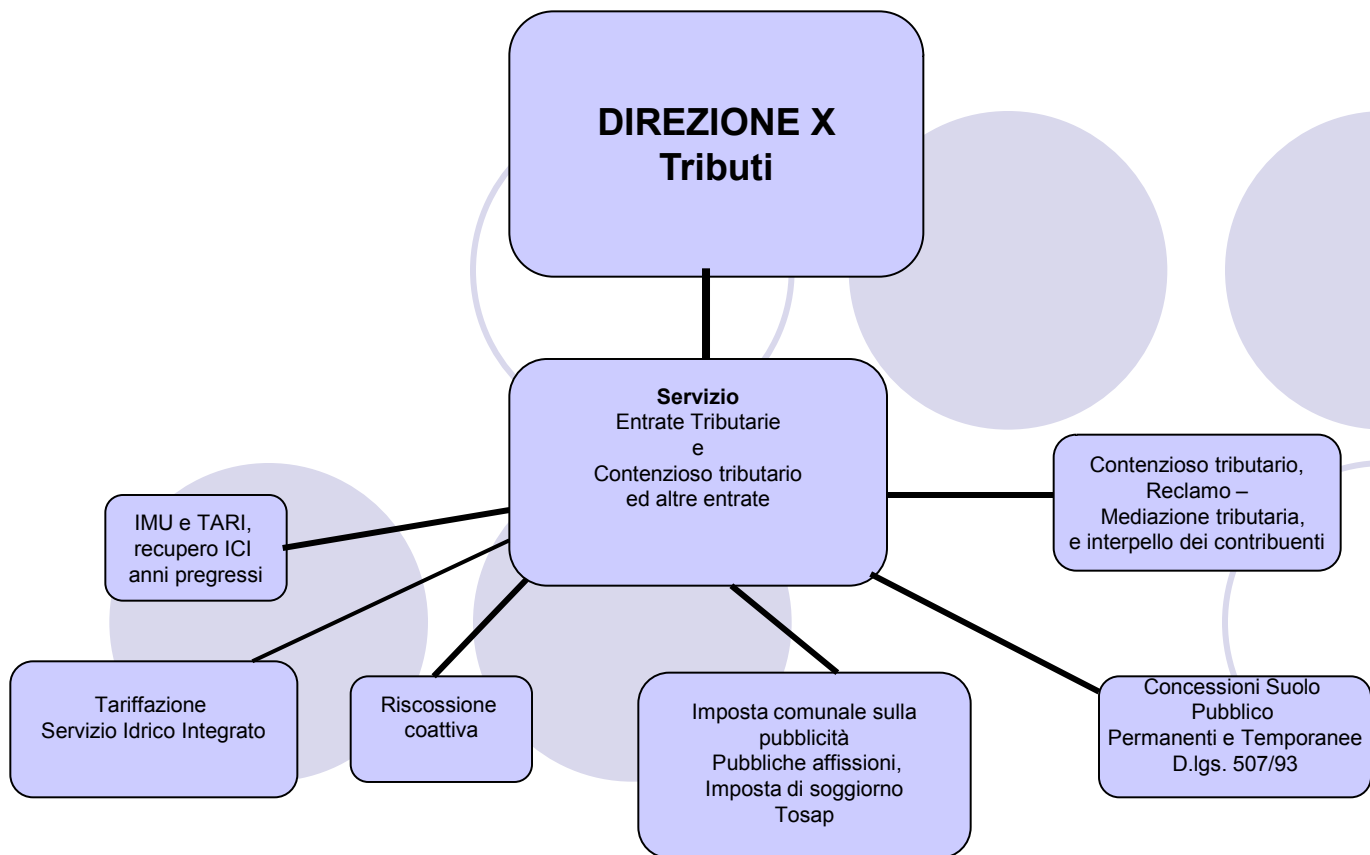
DIREZIONE X
Tributi

Servizio
Entrate Tributarie
e
Contenzioso tributario
ed altre entrate

IMU e TARI, recupero ICI anni pregressi

Contenzioso tributario, Reclamo – Mediazione tributaria, e interpello dei contribuenti

Tariffazione
Servizio Idrico Integrato

Riscossione coattiva

Imposta comunale sulla pubblicità
Pubbliche affissioni,
Imposta di soggiorno
Tosap

Concessioni Suolo Pubblico
Permanenti e Temporanee
D.lgs. 507/93